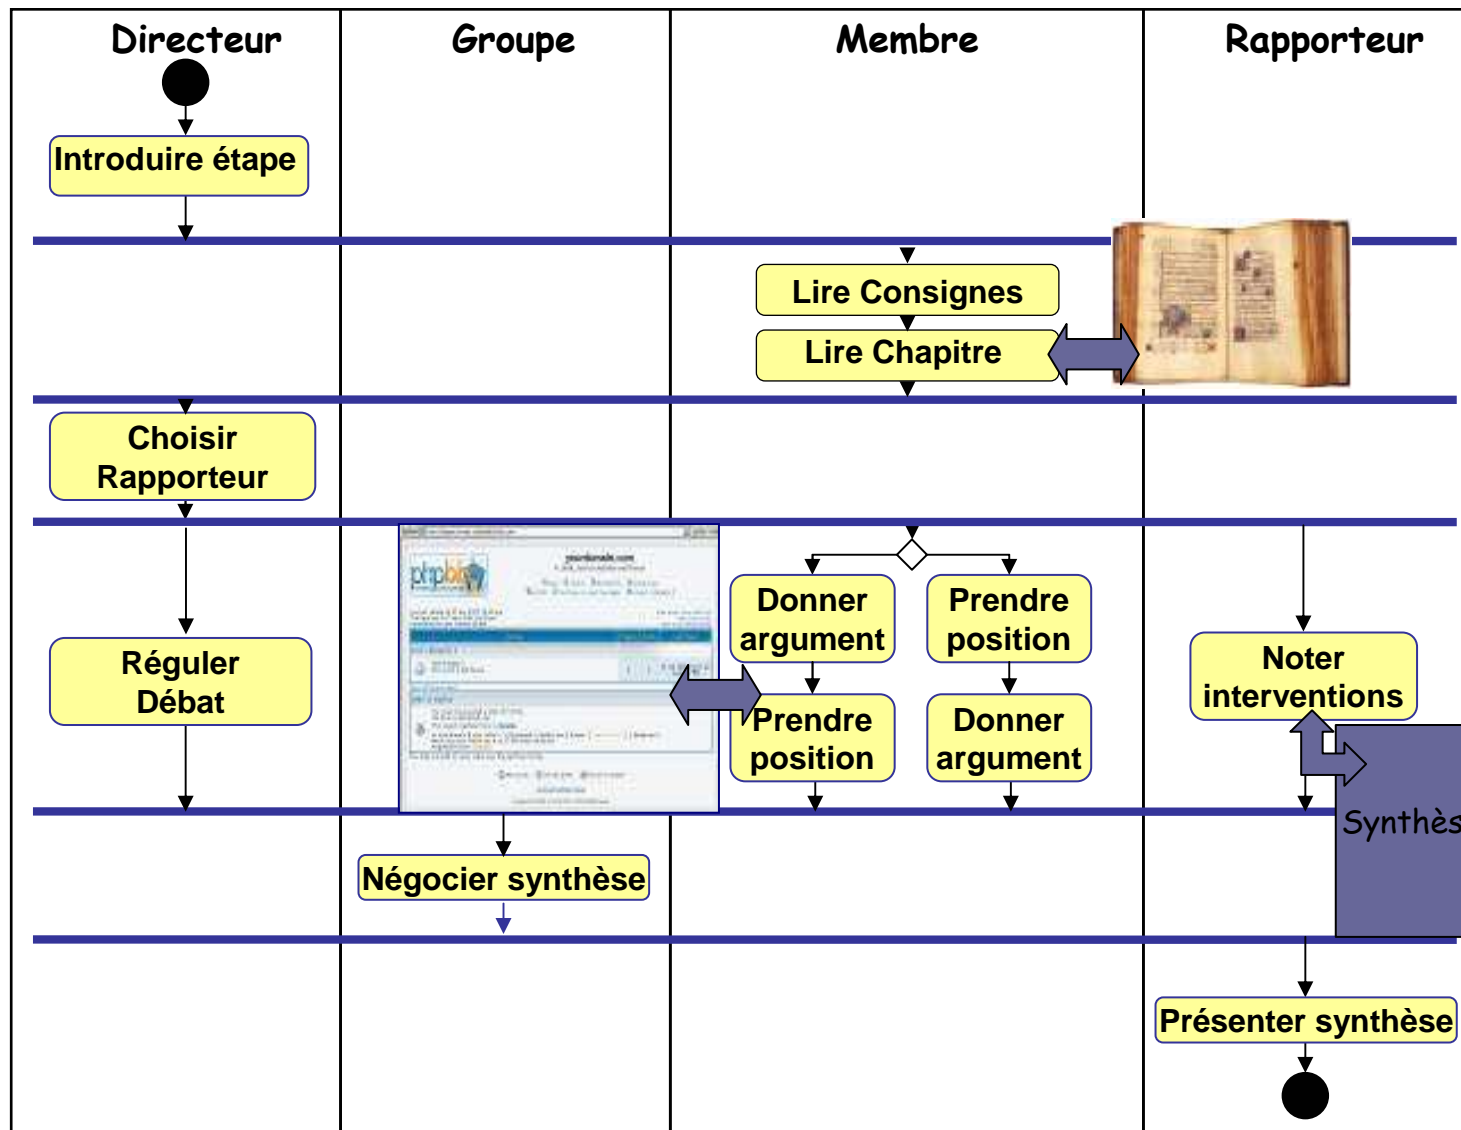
Directeur

Groupe

Membre

Rapporteur

Introduire étape

Lire Consignes

Lire Chapitre

Choisir Rapporteur

Réguler Débat

phpBB

Donner argument

Prendre position

Prendre position

Donner argument

Noter interventions

Synthès

Négocier synthèse

Présenter synthèse